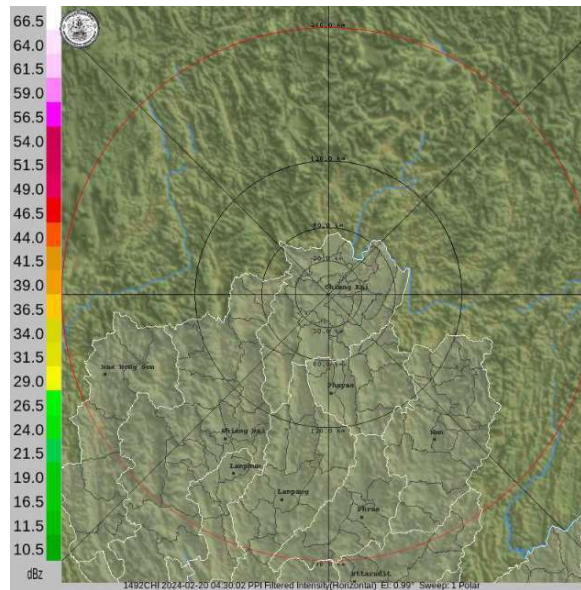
66.5
64.0
61.5
59.0
56.5
54.0
51.5
49.0
46.5
44.0
41.5
39.0
36.5
34.0
31.5
29.0
26.5
24.0
21.5
19.0
16.5
11.5
10.5
dBz

240.0 km
120.0 km
60.0 km
30.0 km
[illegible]
Chiang Rai
Mae Hong Son
Phayao
Chiang Mai
Nan
Lamphun
Lampang
Phrae
Uttaradit

1492CHI 2024-02-20 04:30:02 PPI Filtered Intensity(Horizontal) El: 0.99° Sweep: 1 Polar